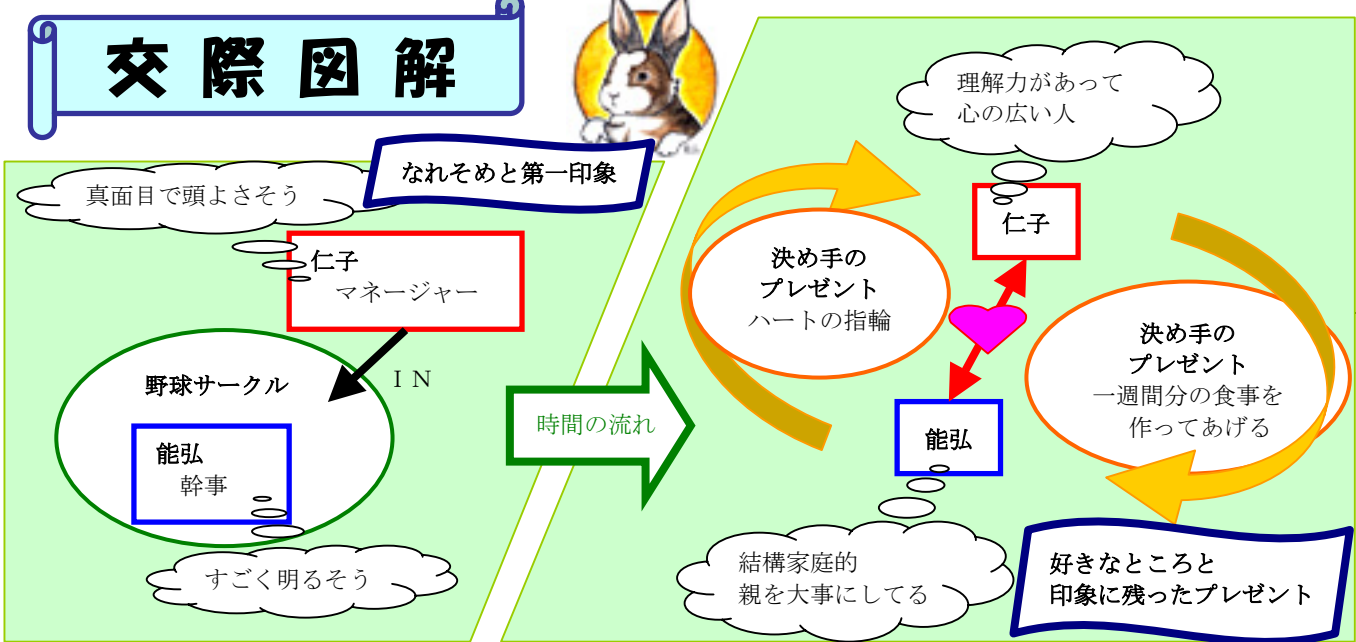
交際図解

なれそめと第一印象

真面目で頭よさそう

仁子
マネージャー

ＩＮ

野球サークル

能弘
幹事

すごく明るそう

時間の流れ

理解力があって
心の広い人

仁子

決め手の
プレゼント
ハートの指輪

能弘

決め手の
プレゼント
一週間分の食事を
作ってあげる

結構家庭的
親を大事にしてる

好きなところと
印象に残ったプレゼント